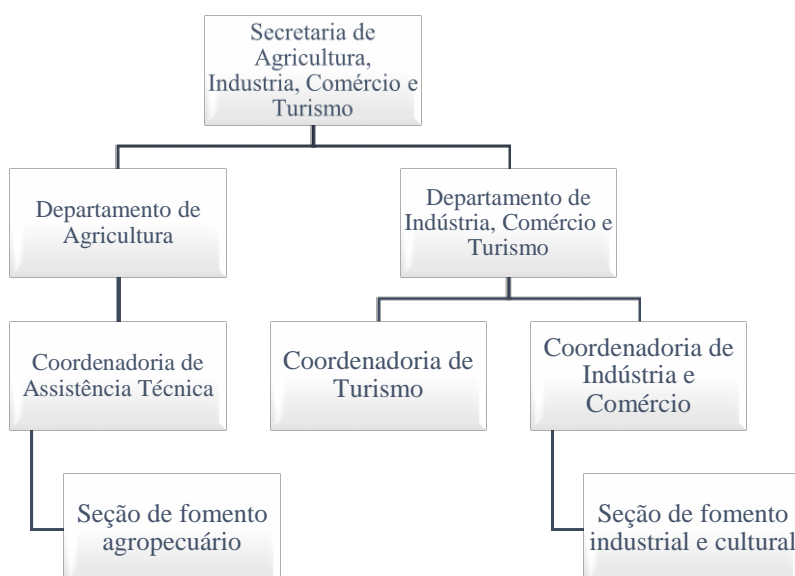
Secretaria de Agricultura, Industria, Comércio e Turismo

Departamento de Agricultura

Departamento de Indústria, Comércio e Turismo

Coordenadoria de Assistência Técnica

Coordenadoria de Turismo

Coordenadoria de Indústria e Comércio

Seção de fomento agropecuário

Seção de fomento industrial e cultural